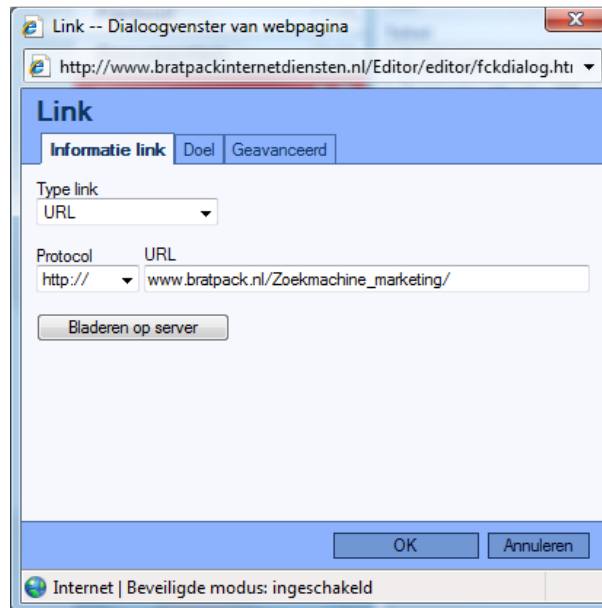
Link -- Dialoogvenster van webpagina

http://www.bratpackinternetdiensten.nl/Editor/editor/fckdialog.ht

Link

Informatie link | Doel | Geavanceerd

Type link
URL

Protocol
http://

URL
www.bratpack.nl/Zoekmachine_marketing/

Bladeren op server

OK
Annuleren

Internet | Beveiligde modus: ingeschakeld